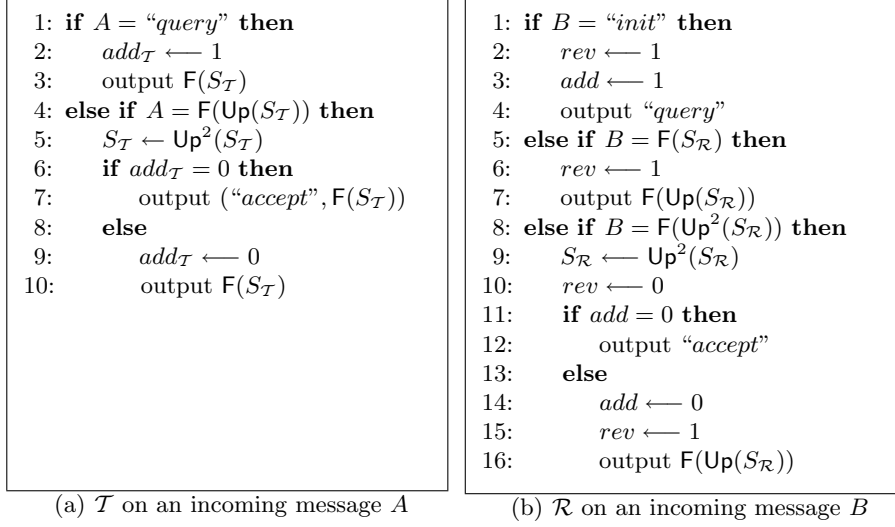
1: **if** $A =$ "*query*" **then**
2: $add_{\mathcal{T}} \longleftarrow 1$
3: output $\mathsf{F}(S_{\mathcal{T}})$
4: **else if** $A = \mathsf{F}(\mathsf{Up}(S_{\mathcal{T}}))$ **then**
5: $S_{\mathcal{T}} \leftarrow \mathsf{Up}^2(S_{\mathcal{T}})$
6: **if** $add_{\mathcal{T}} = 0$ **then**
7: output ("*accept*", $\mathsf{F}(S_{\mathcal{T}})$)
8: **else**
9: $add_{\mathcal{T}} \longleftarrow 0$
10: output $\mathsf{F}(S_{\mathcal{T}})$

(a) $\mathcal{T}$ on an incoming message $A$

1: **if** $B =$ "*init*" **then**
2: $rev \longleftarrow 1$
3: $add \longleftarrow 1$
4: output "*query*"
5: **else if** $B = \mathsf{F}(S_{\mathcal{R}})$ **then**
6: $rev \longleftarrow 1$
7: output $\mathsf{F}(\mathsf{Up}(S_{\mathcal{R}}))$
8: **else if** $B = \mathsf{F}(\mathsf{Up}^2(S_{\mathcal{R}}))$ **then**
9: $S_{\mathcal{R}} \longleftarrow \mathsf{Up}^2(S_{\mathcal{R}})$
10: $rev \longleftarrow 0$
11: **if** $add = 0$ **then**
12: output "*accept*"
13: **else**
14: $add \longleftarrow 0$
15: $rev \longleftarrow 1$
16: output $\mathsf{F}(\mathsf{Up}(S_{\mathcal{R}}))$

(b) $\mathcal{R}$ on an incoming message $B$